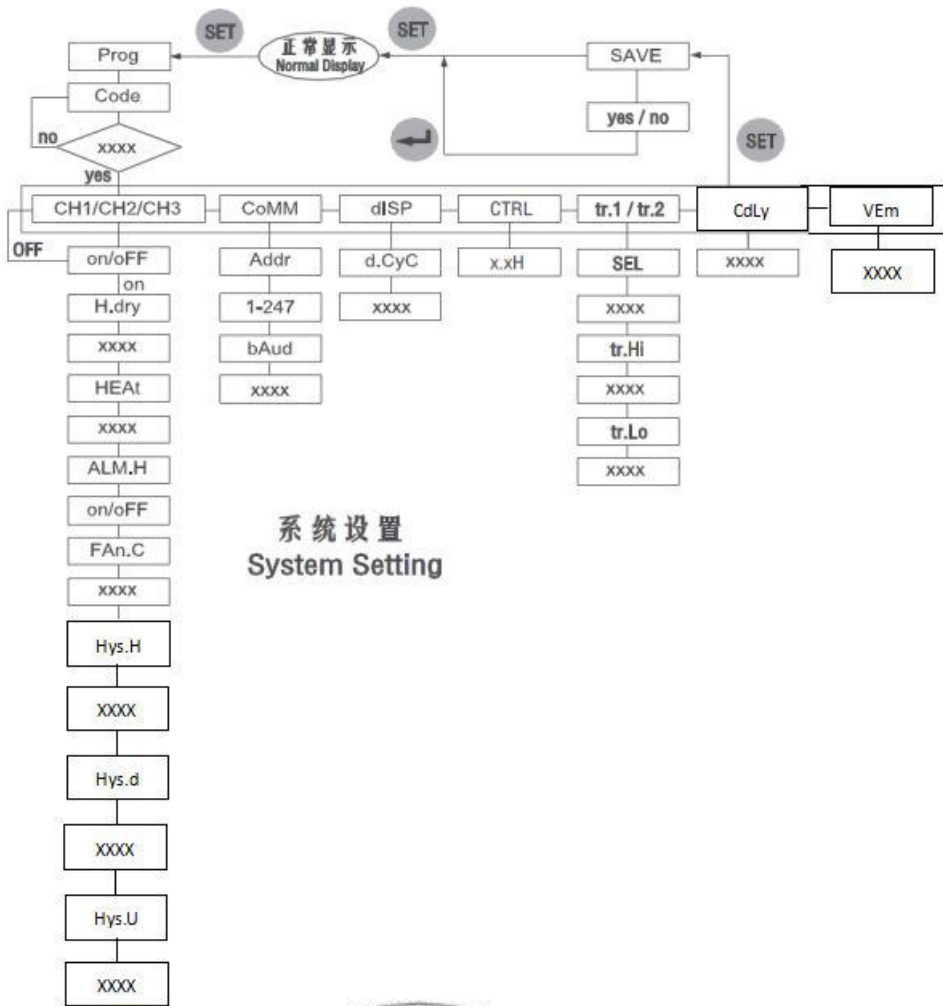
SET

SET

Prog

正常显示
Normal Display

SAVE

Code

no

xxxx

yes / no

SET

yes

CH1/CH2/CH3

CoMM

dISP

CTRL

tr.1 / tr.2

CdLy

VEm

OFF

on/oFF

Addr

d.CyC

x.xH

SEL

xxxx

XXXX

on

H.dry

1-247

xxxx

xxxx

xxxx

bAud

tr.Hi

HEAt

xxxx

xxxx

xxxx

tr.Lo

ALM.H

xxxx

on/oFF

系统设置
System Setting

FAn.C

xxxx

Hys.H

XXXX

Hys.d

XXXX

Hys.U

XXXX